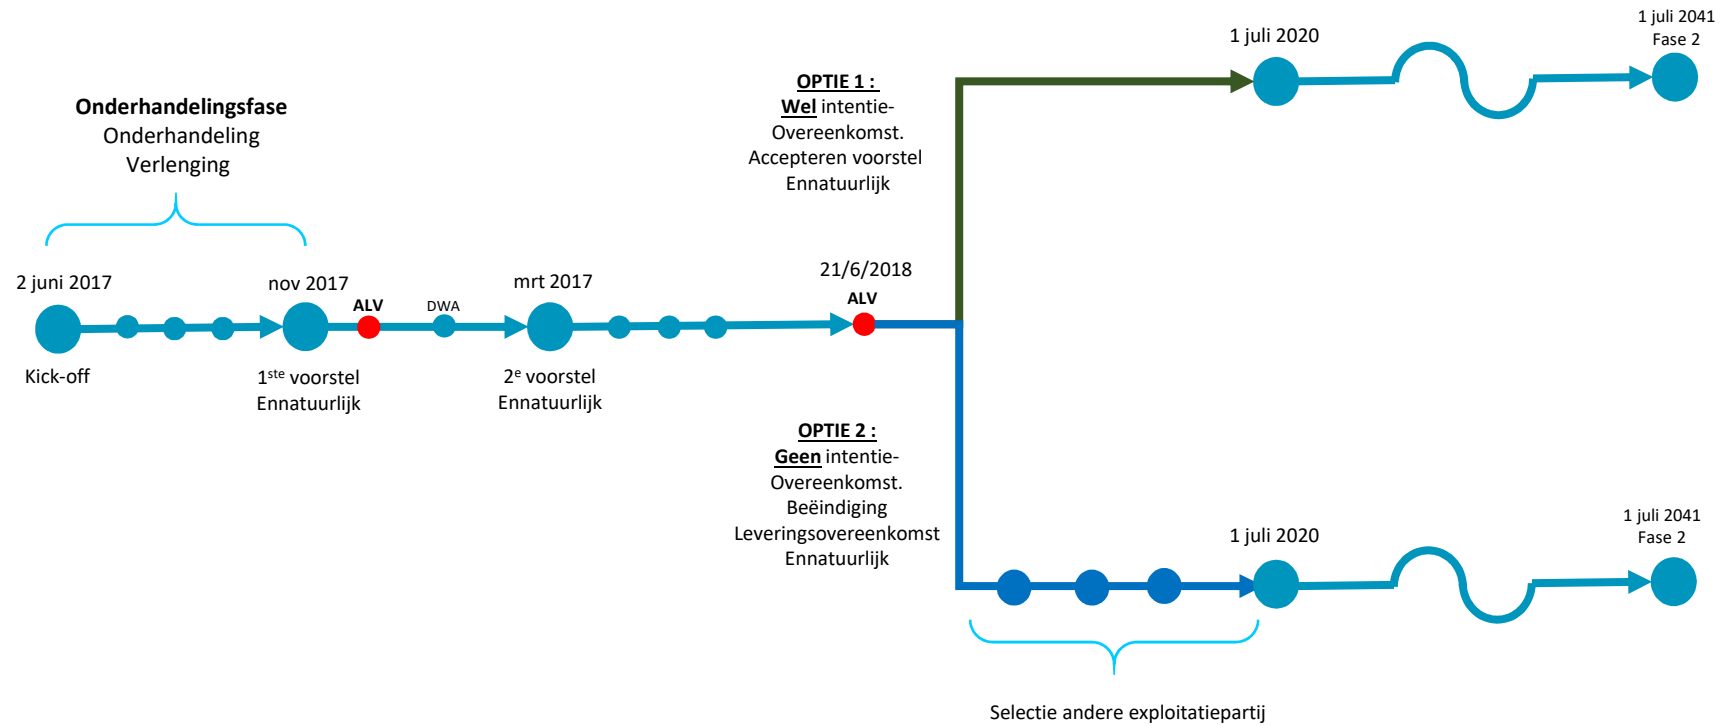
Onderhandelingsfase
Onderhandeling
Verlenging

2 juni 2017

nov 2017

ALV

DWA

mrt 2017

Kick-off

1$^{ste}$ voorstel
Ennatuurlijk

2$^{e}$ voorstel
Ennatuurlijk

21/6/2018

ALV

OPTIE 1 :
Wel intentie-
Overeenkomst.
Accepteren voorstel
Ennatuurlijk

1 juli 2020

1 juli 2041
Fase 2

OPTIE 2 :
Geen intentie-
Overeenkomst.
Beëindiging
Leveringsovereenkomst
Ennatuurlijk

1 juli 2020

1 juli 2041
Fase 2

Selectie andere exploitatiepartij